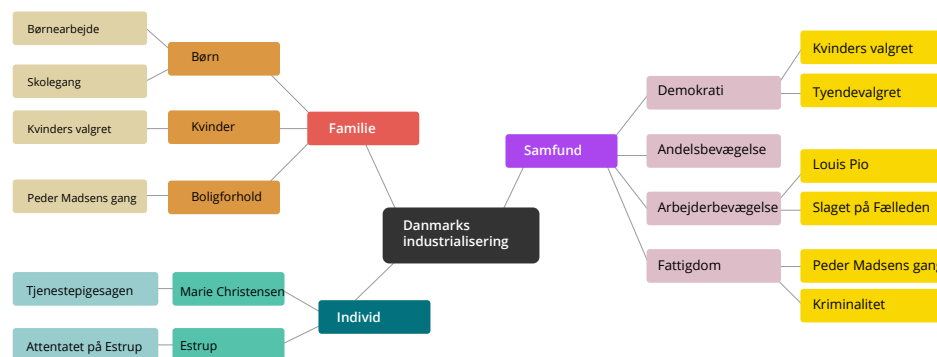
Danmarks industrialisering

Familie

Børn

Børnearbejde

Skolegang

Kvinder

Kvinders valgret

Boligforhold

Peder Madsens gang

Samfund

Demokrati

Kvinders valgret

Tyendevalgret

Andelsbevægelse

Arbejderbevægelse

Louis Pio

Slaget på Fælleden

Fattigdom

Peder Madsens gang

Kriminalitet

Individ

Marie Christensen

Tjenestepigesagen

Estrup

Attentatet på Estrup